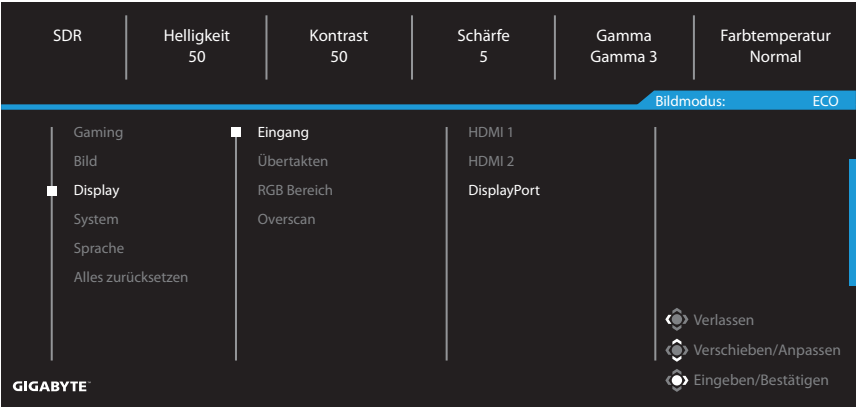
SDR

Helligkeit
50

Kontrast
50

Schärfe
5

Gamma
Gamma 3

Farbtemperatur
Normal

Bildmodus: ECO

Gaming
Bild
Display
System
Sprache
Alles zurücksetzen

Eingang
Übertakten
RGB Bereich
Overscan

HDMI 1
HDMI 2
DisplayPort

Verlassen
Verschieben/Anpassen
Eingeben/Bestätigen

GIGABYTE